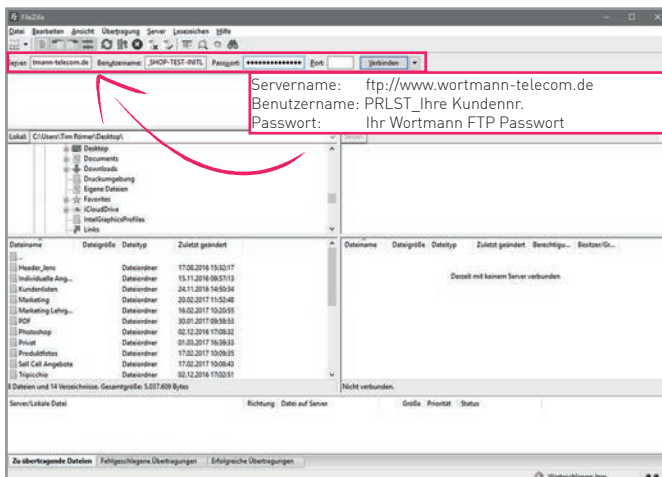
FileZilla

Datei Bearbeiten Ansicht Übertragung Server Lesezeichen Hilfe

Server: tmann-telecom.de Benutzername: SHOP-TEST-INTL Passwort: •••••••••••••• Port: Verbinden

Servername: ftp://www.wortmann-telecom.de
Benutzername: PRLST_Ihre Kundennr.
Passwort: Ihr Wortmann FTP Passwort

Lokal: C:\Users\Tim Römer\Desktop\

Desktop
Documents
Downloads
Druckumgebung
Eigene Dateien
Favorites
iCloudDrive
IntelGraphicsProfiles
Links

Server:

| Dateiname | Dateigröße | Dateityp | Zuletzt geändert |
|---|---|---|---|
| .. | | | |
| Header_Jens | | Dateiordner | 17.08.2016 15:32:17 |
| Individuelle Ang... | | Dateiordner | 15.11.2016 09:57:13 |
| Kundenlisten | | Dateiordner | 24.11.2016 14:50:34 |
| Marketing | | Dateiordner | 20.02.2017 11:52:48 |
| Marketing Lehrg... | | Dateiordner | 16.02.2017 10:20:55 |
| PDF | | Dateiordner | 30.01.2017 09:58:53 |
| Photoshop | | Dateiordner | 02.12.2016 17:08:32 |
| Privat | | Dateiordner | 01.03.2017 16:38:33 |
| Produktfotos | | Dateiordner | 17.02.2017 10:09:35 |
| Sell Call Angebote | | Dateiordner | 17.02.2017 10:08:43 |
| Tripicchio | | Dateiordner | 02.12.2016 17:02:51 |

8 Dateien und 14 Verzeichnisse. Gesamtgröße: 5.037.609 Bytes

| Dateiname | Dateigröße | Dateityp | Zuletzt geändert | Berechtigu... | Besitzer/Gr... |
|---|---|---|---|---|---|

Derzeit mit keinem Server verbunden

Nicht verbunden.

Server/Lokale Datei Richtung Datei auf Server Größe Priorität Status

Zu übertragende Dateien Fehlgeschlagene Übertragungen Erfolgreiche Übertragungen

Warteschlange: leer